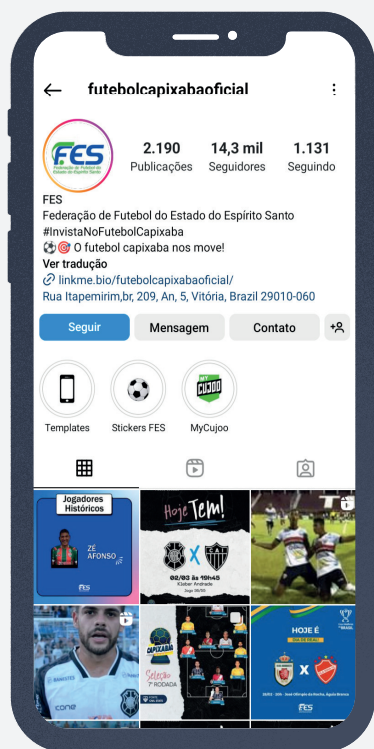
futebolcapixabaoficial

FES
Federação de Futebol do Estado do Espírito Santo

2.190
Publicações

14,3 mil
Seguidores

1.131
Seguindo

FES
Federação de Futebol do Estado do Espírito Santo
#InvistaNoFutebolCapixaba
⚽🎯 O futebol capixaba nos move!
Ver tradução
linkme.bio/futebolcapixabaoficial/
Rua Itapemirim,br, 209, An, 5, Vitória, Brazil 29010-060

Seguir
Mensagem
Contato

Templates
Stickers FES
MyCujoo

MY CUJOO

Jogadores Históricos
ZÉ AFONSO
FES

Hoje Tem!
02/03 às 19h45
Kleber Andrade

cone

CAPIXABÃO
Seleção 7ª RODADA

HOJE É
X
FES